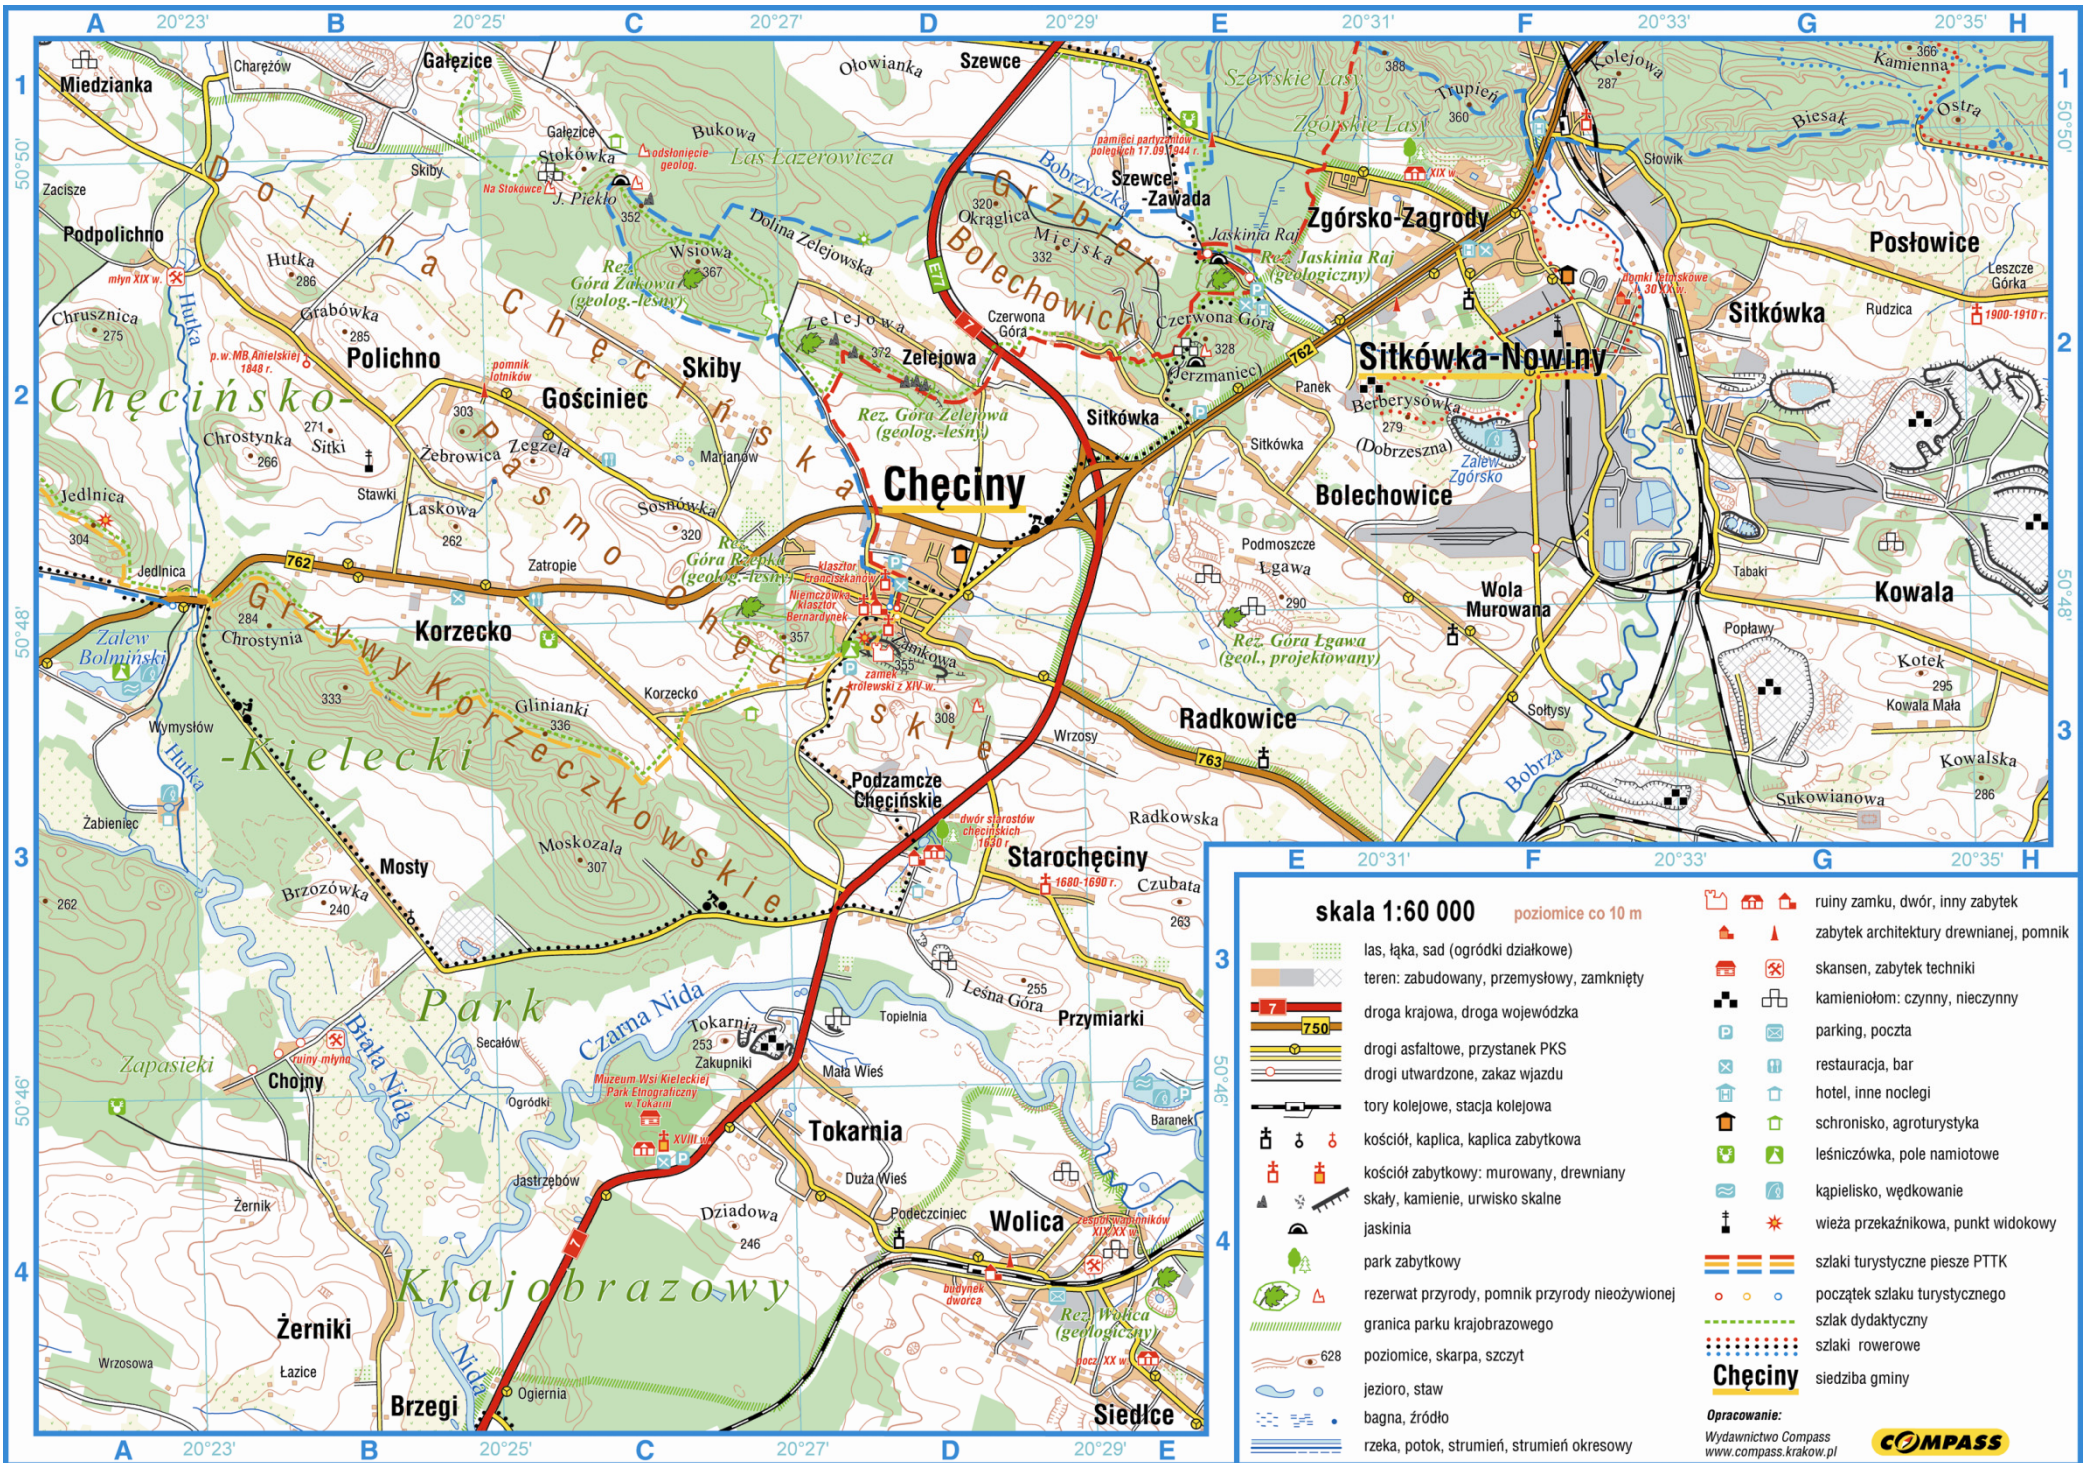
A 20°23' B 20°25' C 20°27' D 20°29' E 20°31' F 20°33' G 20°35' H

1 2 3 4

50°50' 50°48' 50°46'

Miedzianka
Charężów
Gałęzice
Ołowianka
Szewce
Zacisze
Podpolichno
Skiby
Gałęzice
Stokówka
Na Stokówce
J. Piekło
odsłonięcie geolog.
Bukowa
Las Łazerowicza
Dolina Chęcińska
Hutka
286
Grabówka
285
Chruszcznica
275
młyn XIX w.
Hutka
p.w. MB Anielskiej 1848 r.
Polichno
pomnik lotników
Gościniec
Skiby
Wsiowa
367
Rez. Góra Żakowa (geolog.-leśny)
352
Dolina Zelejowska
Zelejowa
372
Zelejowa
Rez. Góra Zelejowa (geolog.-leśny)
Chęcińsko-Kielecki
Pasmo Chęcińskie
303
271
Sitki
Chrostynka
266
Żebrowica
Zegzeła
Stawki
Marianów
Sosnówka
Laskowa
262
Jedlnica
304
Jedlnica
762
Zatropie
320
Rez. Góra Rzepka (geolog.-leśny)
Chęciny
klasztor Franciszkanów
Niemczówka
klasztor Bernardynek
357
zamek królewski z XIV w.
Zamkowa
355
308
Zalew Bolmiński
Chrostynia
284
Korzecko
Grzywy Korzeczkowskie
333
Glinianki
336
Korzecko
Wymysłów
Hutka
Żabieniec
Moskozała
307
Mosty
Brzozówka
240
262
Park Krajobrazowy
Zapasieki
ruiny młyna
Chojny
Biała Nida
Secałów
Ogródki
Czarna Nida
Tokarnia
253
Zakupniki
Muzeum Wsi Kieleckiej Park Etnograficzny w Tokarni
XVIII w.
Jastrzębów
Żernik
Żerniki
Łazice
Wrzosowa
Nida
Brzegi
Ogrodnia
Dziadowa
246
Tokarnia
Mała Wieś
Topielnia
Duża Wieś
Podeczciniec
Wolica
zespół wodników XIX-XX w.
budynek dworca
Rez. Wolica (geologiczny)
poczt. XX w.
Siedlce
Podzamcze Chęcińskie
dwór starostów chęcińskich 1630 r.
Starochęciny
1680-1690 r.
Czubata
263
Radkowska
Przymiarki
255
Leśna Góra
Baranek
Radkowice
763
Wrzosy
E77
7
Okraglica
320
Grzbiet Bolechowicki
Miejska
332
Bobrzyczka
pamięci partyzantów poległych 17.09.1944 r.
Szewce-Zawada
Szewskie Lasy
Zgórskie Lasy
388
Trupień
360
Jaskinia Raj
Rez. Jaskinia Raj (geologiczny)
Czerwona Góra
328
Zgórsko-Zagrody
XIX w.
Czerwona Góra
Berzmaniec
762
Panek
Sitkówka
Sitkówka
Sitkówka-Nowiny
Berberysówka
279
(Dobrzeszna)
Zalew Zgórsko
Bolechowice
Podmoszcze
Łgawa
290
Rez. Góra Łgawa (geol., projektowany)
Wola Murowana
Sołtysy
Bobrza
Kolejowa
287
Kamienna
366
Ostra
Biesak
Słowik
Posłowice
Leszcze Górka
domki letniskowe 30 XX w.
Sitkówka
Rudzica
1900-1910 r.
Tabaki
Kowala
Popławy
Kotek
295
Kowala Mała
Kowalska
286
Sukowianowa

skala 1:60 000
poziomice co 10 m
las, łąka, sad (ogródki działkowe)
teren: zabudowany, przemysłowy, zamknięty
droga krajowa, droga wojewódzka
drogi asfaltowe, przystanek PKS
drogi utwardzone, zakaz wjazdu
tory kolejowe, stacja kolejowa
kościół, kaplica, kaplica zabytkowa
kościół zabytkowy: murowany, drewniany
skały, kamienie, urwisko skalne
jaskinia
park zabytkowy
rezerwat przyrody, pomnik przyrody nieożywionej
granica parku krajobrazowego
poziomice, skarpa, szczyt
628
jezioro, staw
bagna, źródło
rzeka, potok, strumień, strumień okresowy
ruiny zamku, dwór, inny zabytek
zabytek architektury drewnianej, pomnik
skansen, zabytek techniki
kamieniołom: czynny, nieczynny
parking, poczta
restauracja, bar
hotel, inne noclegi
schronisko, agroturystyka
leśniczówka, pole namiotowe
kąpielisko, wędkowanie
wieża przekaźnikowa, punkt widokowy
szlaki turystyczne piesze PTTK
początek szlaku turystycznego
szlak dydaktyczny
szlaki rowerowe
Chęciny siedziba gminy
Opracowanie:
Wydawnictwo Compass
www.compass.krakow.pl
COMPASS